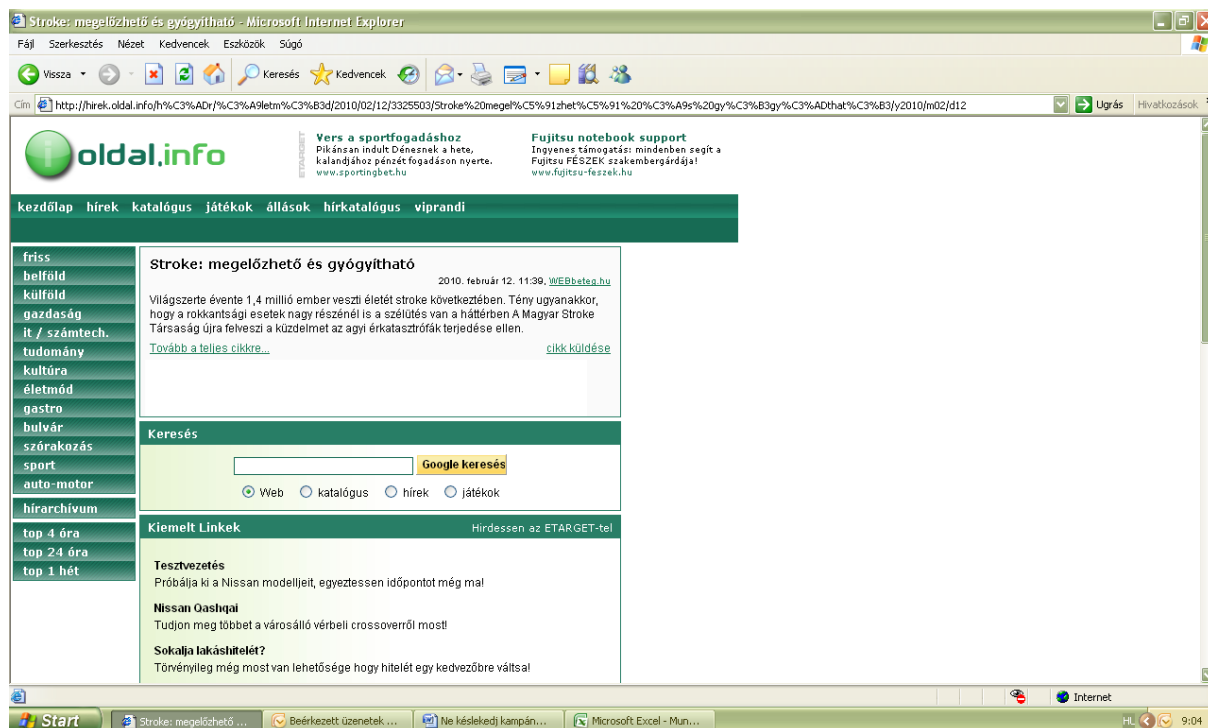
Stroke: megelőzhető és gyógyítható - Microsoft Internet Explorer

Fájl Szerkesztés Nézet Kedvencek Eszközök Súgó

Vissza Keresés Kedvencek

Cím http://hirek.oldal.info/h%C3%ADr/%C3%A9letm%C3%B3d/2010/02/12/3325503/Stroke%20megel%C5%91zhet%C5%91%20%C3%A9s%20gy%C3%B3gy%C3%ADthat%C3%B3/y2010/m02/d12 Ugrás Hivatkozások

oldal.info

ETARGET

Vers a sportfogadáshoz
Pikánsan indult Dénesnek a hete, kalandjához pénzét fogadáson nyerte.
www.sportingbet.hu

Fujitsu notebook support
Ingyenes támogatás: mindenben segít a Fujitsu FÉSZEK szakembergárdája!
www.fujitsu-feszek.hu

kezdőlap hírek katalógus játékok állások hírkatalógus viprandi

friss
belföld
külföld
gazdaság
it / számtech.
tudomány
kultúra
életmód
gastro
bulvár
szórakozás
sport
auto-motor
hírarchívum
top 4 óra
top 24 óra
top 1 hét

Stroke: megelőzhető és gyógyítható

2010. február 12. 11:39, WEBbeteg.hu

Világszerte évente 1,4 millió ember veszti életét stroke következtében. Tény ugyanakkor, hogy a rokkantsági esetek nagy részénél is a szélütés van a háttérben A Magyar Stroke Társaság újra felveszi a küzdelmet az agyi érkatasztrófák terjedése ellen.

Tovább a teljes cikkre...

cikk küldése

Keresés

Google keresés

Web katalógus hírek játékok

Kiemelt Linkek

Hirdessen az ETARGET-tel

Tesztvezetés
Próbálja ki a Nissan modelljeit, egyeztessen időpontot még ma!

Nissan Qashqai
Tudjon meg többet a városálló vérbeli crossoverről most!

Sokalja lakáshitelét?
Törvényileg még most van lehetősége hogy hitelét egy kedvezőbbre váltsa!

Internet

Start Stroke: megelőzhető ... Beérkezett üzenetek ... Ne késlekedj kampán... Microsoft Excel - Mun... HL 9:04